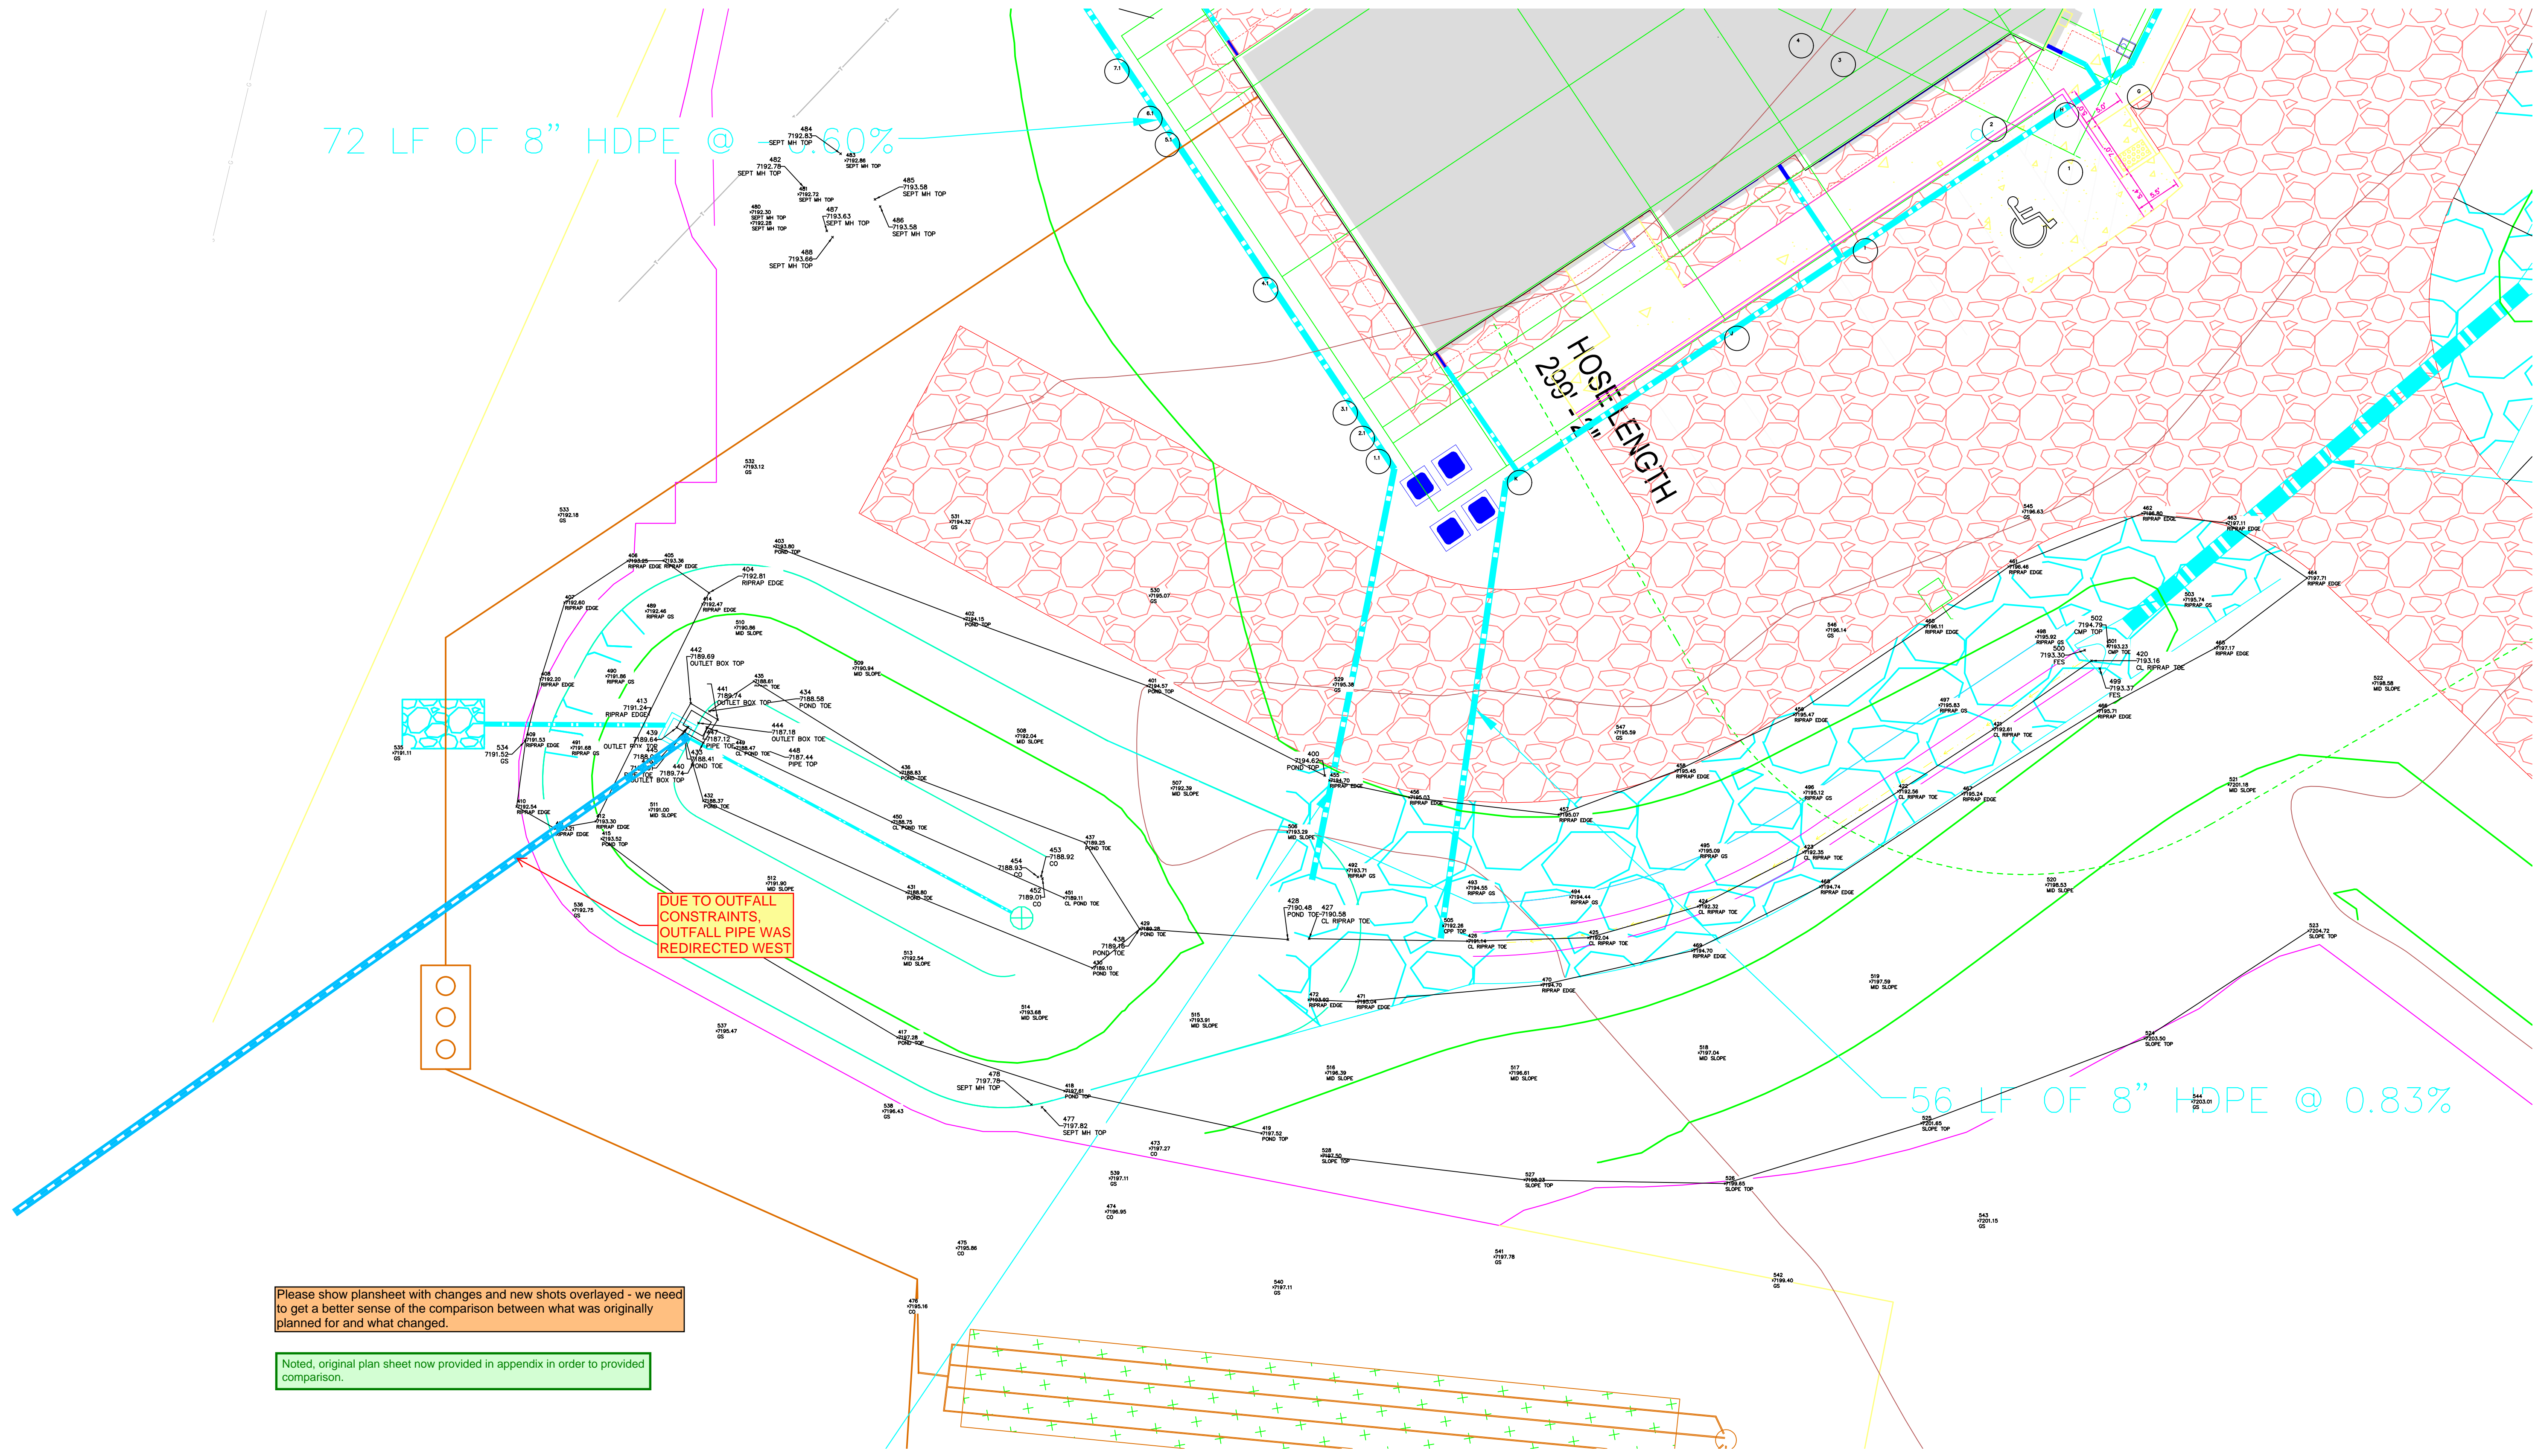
72 LF OF 8" HDPE @ 0.60%

484
7192.83
SEPT MH TOP

483
7192.86
SEPT MH TOP

482
7192.78
SEPT MH TOP

481
7192.72
SEPT MH TOP

485
7193.58
SEPT MH TOP

480
7192.30
SEPT MH TOP
7192.28
SEPT MH TOP

487
7193.63
SEPT MH TOP

486
7193.58
SEPT MH TOP

488
7193.66
SEPT MH TOP

HOSE LENGTH
239' - 2"

532
7193.12
GS

533
7192.18
GS

531
7194.32
GS

530
7195.07
GS

403
7193.80
POND TOP

406
7193.25
RIPRAP EDGE

405
7193.36
RIPRAP EDGE

404
7192.81
RIPRAP EDGE

407
7192.60
RIPRAP EDGE

489
7192.46
RIPRAP GS

414
7192.47
RIPRAP EDGE

510
7190.86
MID SLOPE

402
7194.15
POND TOP

442
7189.69
OUTLET BOX TOP

509
7190.94
MID SLOPE

490
7191.86
RIPRAP GS

408
7192.20
RIPRAP EDGE

435
7188.61
TOE

434
7188.58
POND TOE

441
7189.74
OUTLET BOX TOP

413
7191.24
RIPRAP EDGE

444
7187.18
OUTLET BOX TOE

401
7194.57
POND TOP

529
7195.38
GS

535
7191.11
GS

534
7191.52
GS

409
7191.53
RIPRAP EDGE

491
7191.68
RIPRAP GS

OUTLET BOX TOE

439
7189.64

447
7187.12
PIPE TOE

449
7188.47
CL POND TOE

448
7187.44
PIPE TOP

508
7192.04
MID SLOPE

433
7188.41
POND TOE

440
7189.74
OUTLET BOX TOP

436
7188.83
POND TOE

400
7194.62
POND TOP

455
7194.70
RIPRAP EDGE

507
7192.39
MID SLOPE

410
7192.54
RIPRAP EDGE

411
7193.21
RIPRAP EDGE

412
7193.30
RIPRAP EDGE

415
7193.52
POND TOP

511
7191.00
MID SLOPE

432
7188.37
POND TOE

450
7188.75
CL POND TOE

437
7189.25
POND TOE

453
7188.92
CO

454
7188.93
CO

452
7189.01
CO

451
7189.11
CL POND TOE

506
7193.29
MID SLOPE

456
7195.03
RIPRAP EDGE

457
7195.07
RIPRAP EDGE

512
7191.90
MID SLOPE

DUE TO OUTFALL CONSTRAINTS, OUTFALL PIPE WAS REDIRECTED WEST

536
7192.75
GS

431
7188.80
POND TOE

429
7189.28
POND TOE

438
7189.16
POND TOE

430
7189.10
POND TOE

428
7190.48
POND TOE

427
7190.58
CL RIPRAP TOE

492
7193.71
RIPRAP GS

493
7194.55
RIPRAP GS

505
7192.28
CPP TOP

426
7191.14
CL RIPRAP TOE

494
7194.44
RIPRAP GS

513
7192.54
MID SLOPE

514
7193.68
MID SLOPE

515
7193.91
MID SLOPE

472
7193.92
RIPRAP EDGE

471
7193.04
RIPRAP EDGE

470
7194.70
RIPRAP EDGE

537
7195.47
GS

417
7197.28
POND TOP

476
7197.78
SEPT MH TOP

418
7197.61
POND TOP

477
7197.82
SEPT MH TOP

538
7196.43
GS

516
7196.39
MID SLOPE

517
7196.81
MID SLOPE

419
7197.52
POND TOP

473
7197.27
CO

528
7197.50
SLOPE TOP

527
7198.23
SLOPE TOP

526
7199.65
SLOPE TOP

539
7197.11
GS

474
7196.95
CO

475
7195.86
CO

541
7197.78
GS

540
7197.11
GS

542
7199.40
GS

478
7195.16
CO

540
7196.63
GS

462
7196.80
RIPRAP EDGE

463
7197.11
RIPRAP EDGE

464
7197.71
RIPRAP EDGE

461
7196.46
RIPRAP EDGE

503
7195.74
RIPRAP GS

546
7196.14
GS

460
7196.11
RIPRAP EDGE

498
7195.92
RIPRAP GS

502
7194.79
CMP TOP

500
7193.30
FES

501
7193.23
CMP TOE

420
7193.16
CL RIPRAP TOE

465
7197.17
RIPRAP EDGE

522
7198.58
MID SLOPE

499
7193.37
FES

466
7195.71
RIPRAP EDGE

497
7195.83
RIPRAP GS

421
7192.61
CL RIPRAP TOE

459
7195.47
RIPRAP EDGE

547
7195.59
GS

458
7195.45
RIPRAP EDGE

496
7195.12
RIPRAP GS

422
7192.56
CL RIPRAP TOE

467
7195.24
RIPRAP EDGE

521
7201.18
MID SLOPE

495
7195.09
RIPRAP GS

423
7192.35
CL RIPRAP TOE

468
7194.74
RIPRAP EDGE

520
7198.53
MID SLOPE

424
7192.32
CL RIPRAP TOE

425
7192.04
CL RIPRAP TOE

469
7194.70
RIPRAP EDGE

519
7197.59
MID SLOPE

523
7204.72
SLOPE TOP

524
7203.50
SLOPE TOP

518
7197.04
MID SLOPE

56 LF OF 8" HDPE @ 0.83%

544
7203.01
GS

525
7201.65
SLOPE TOP

543
7201.15
GS

Please show plansheet with changes and new shots overlayed - we need to get a better sense of the comparison between what was originally planned for and what changed.

Noted, original plan sheet now provided in appendix in order to provided comparison.